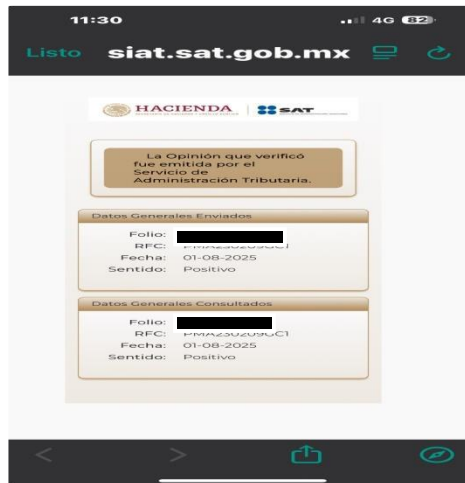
11:30

4G 82

Listo siat.sat.gob.mx

HACIENDA

SAT

La Opinión que verificó fue emitida por el Servicio de Administración Tributaria.

Datos Generales Enviados

Folio: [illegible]

RFC: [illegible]

Fecha: 01-08-2025

Sentido: Positivo

Datos Generales Consultados

Folio: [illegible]

RFC: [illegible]

Fecha: 01-08-2025

Sentido: Positivo